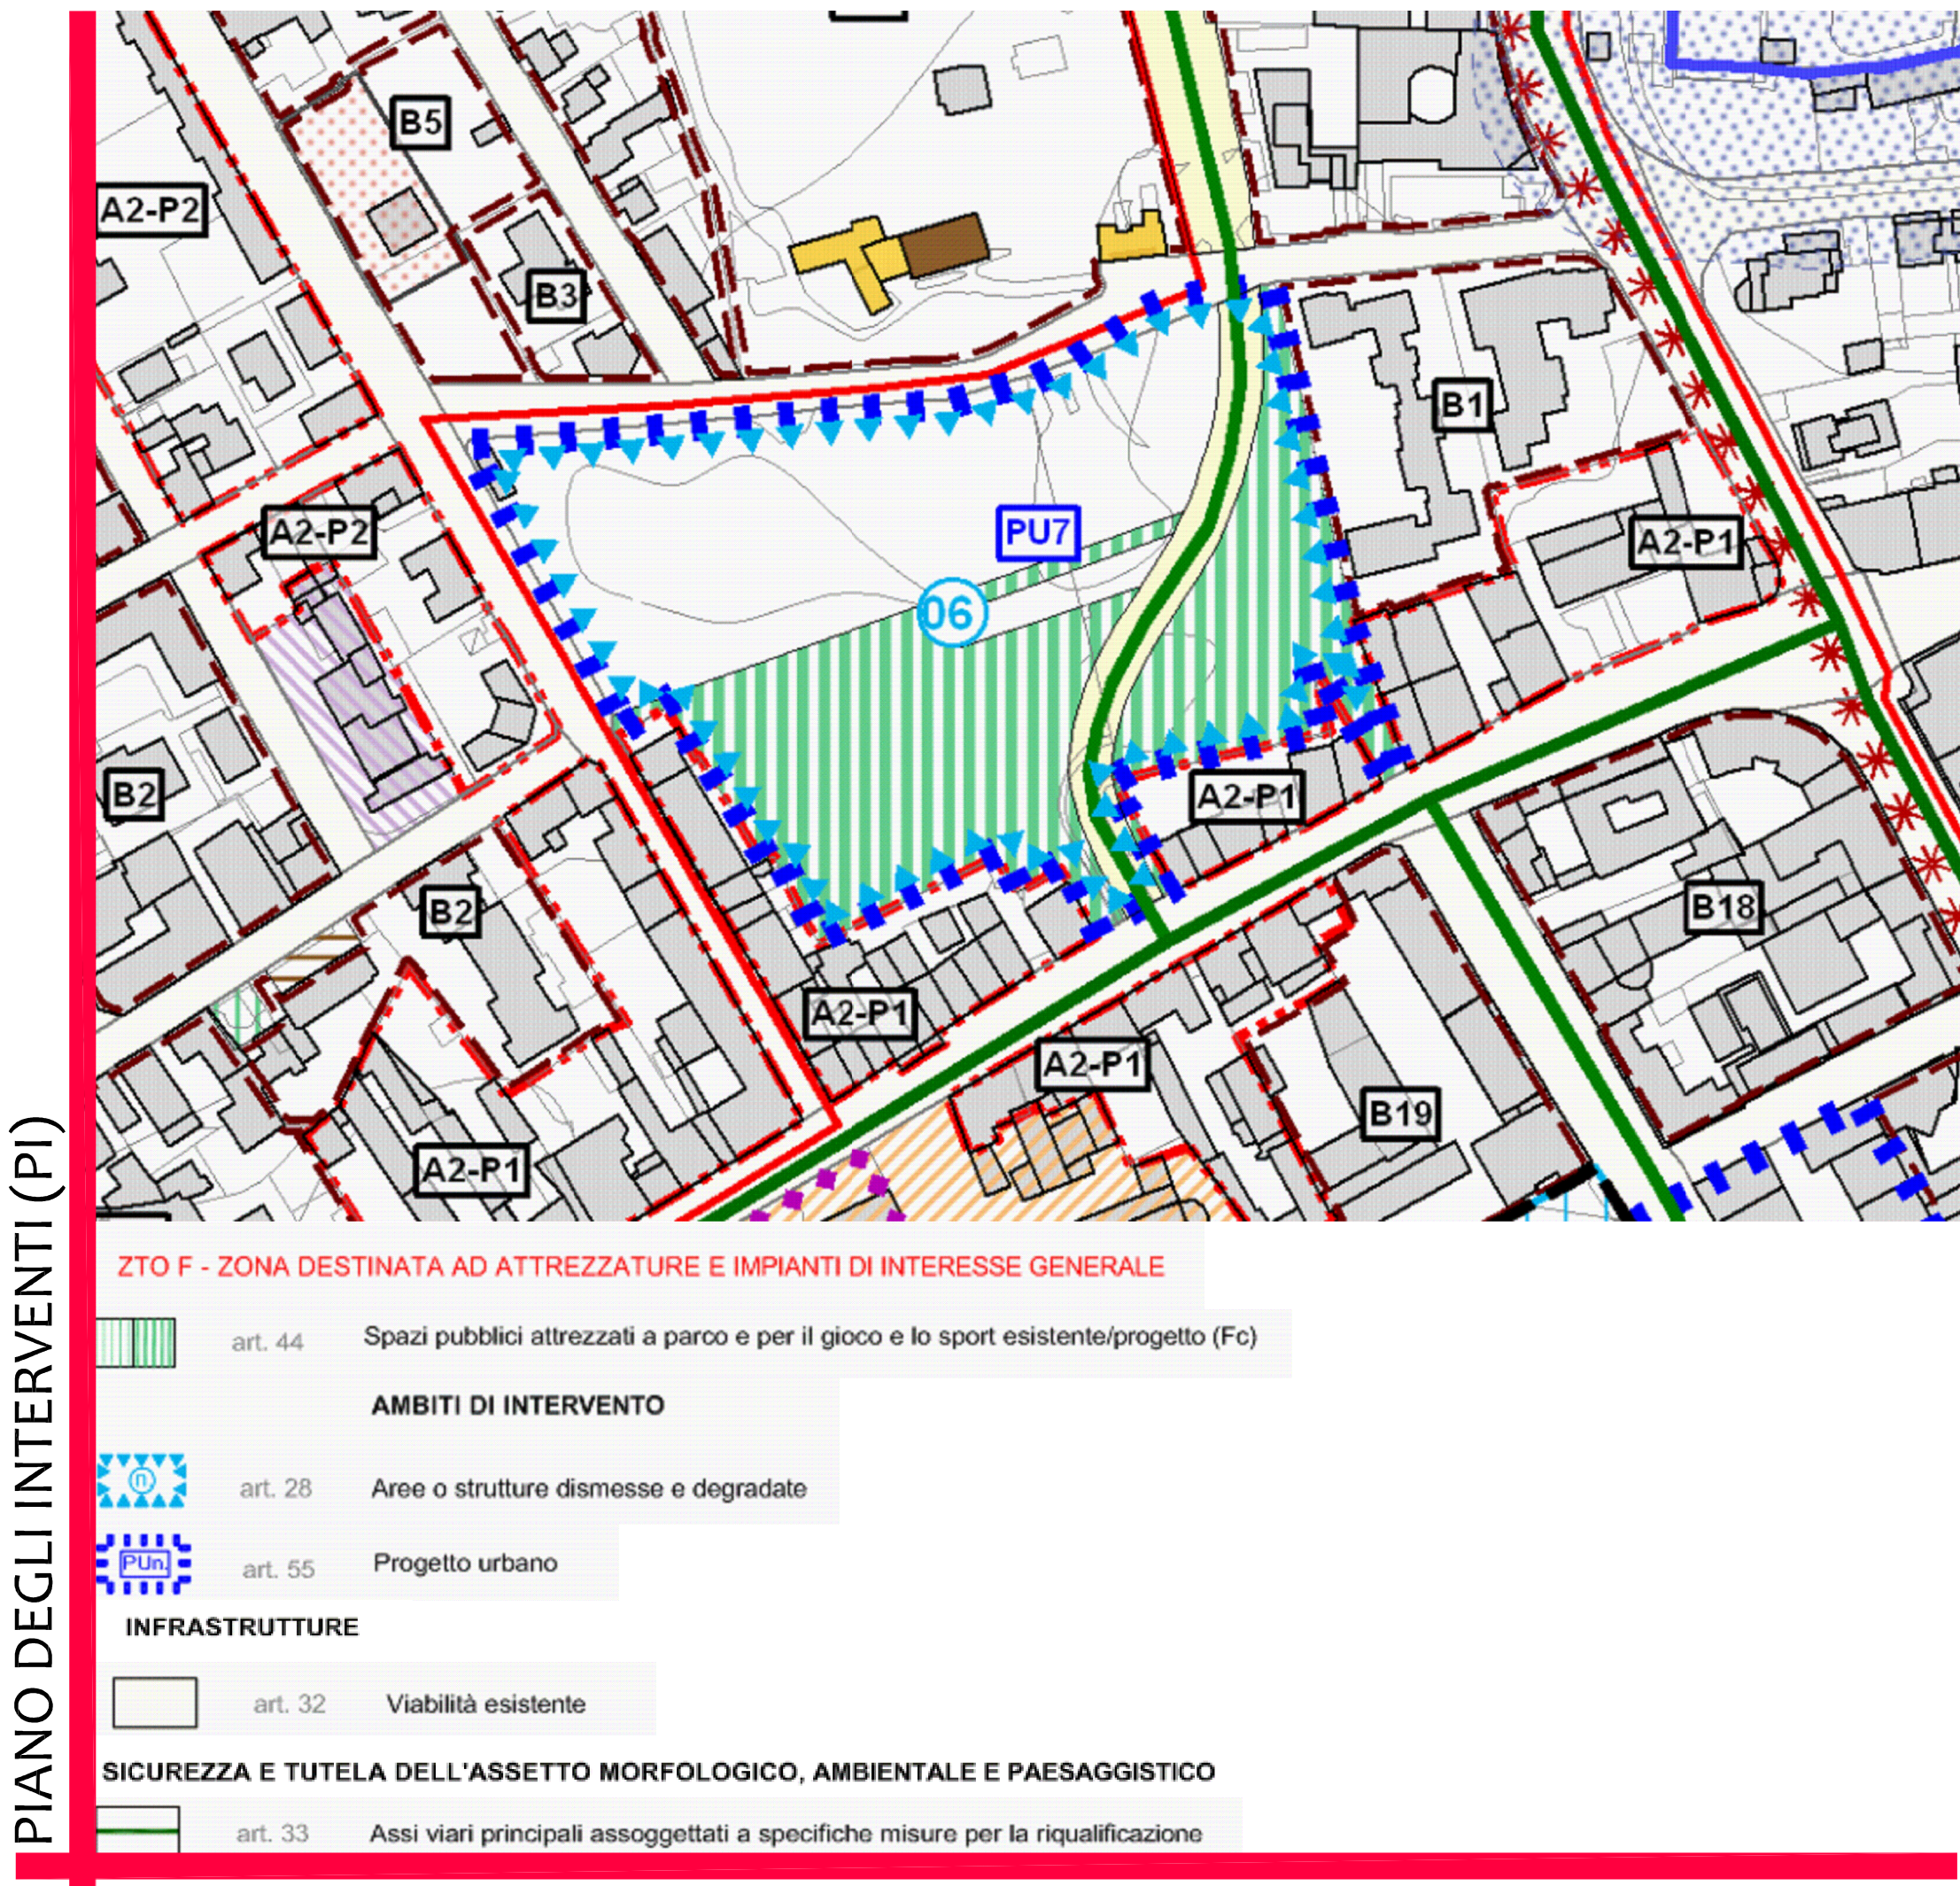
PIANO DEGLI INTERVENTI (PI)

B5
A2-P2
B3
B1
A2-P2
PU7
A2-P1
06
B2
A2-P1
B2
B18
A2-P1
A2-P1
B19
A2-P1

ZTO F - ZONA DESTINATA AD ATTREZZATURE E IMPIANTI DI INTERESSE GENERALE

art. 44 Spazi pubblici attrezzati a parco e per il gioco e lo sport esistente/progetto (Fc)

AMBITI DI INTERVENTO

n art. 28 Aree o strutture dismesse e degradate

PUn art. 55 Progetto urbano

INFRASTRUTTURE

art. 32 Viabilità esistente

SICUREZZA E TUTELA DELL'ASSETTO MORFOLOGICO, AMBIENTALE E PAESAGGISTICO

art. 33 Assi viari principali assoggettati a specifiche misure per la riqualificazione